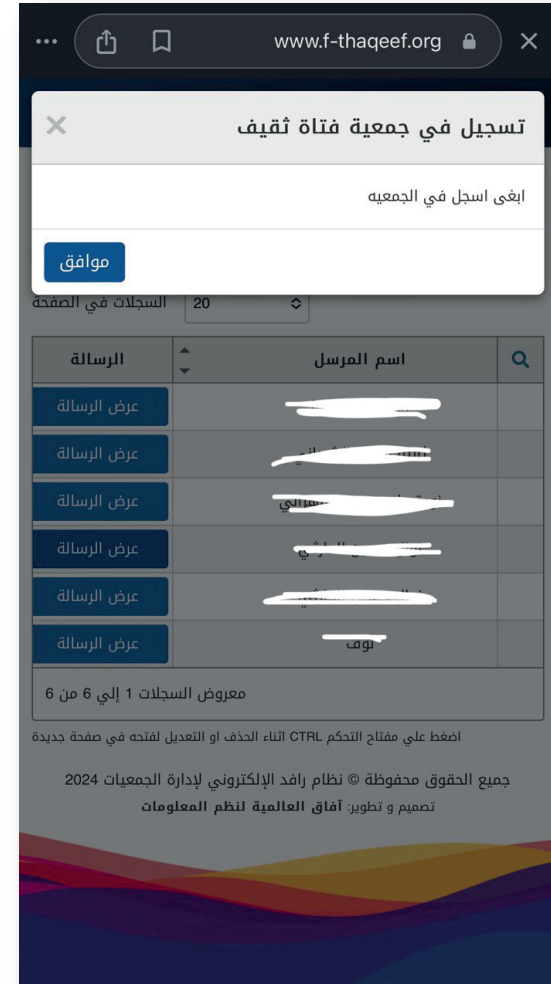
www.f-thaqeef.org

تسجيل في جمعية فتاة ثقيف ×

ابغى اسجل في الجمعيه

موافق

السجلات في الصفحة 20

| | اسم المرسل | الرسالة |
|---|---|---|
| | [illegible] | عرض الرسالة |
| | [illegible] | عرض الرسالة |
| | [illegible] | عرض الرسالة |
| | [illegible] | عرض الرسالة |
| | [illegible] | عرض الرسالة |
| | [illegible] | عرض الرسالة |

معروض السجلات 1 إلي 6 من 6

اضغط علي مفتاح التحكم CTRL أثناء الحذف او التعديل لفتحه في صفحة جديدة

جميع الحقوق محفوظة © نظام رافد الإلكتروني لإدارة الجمعيات 2024

تصميم و تطوير: آفاق العالمية لنظم المعلومات